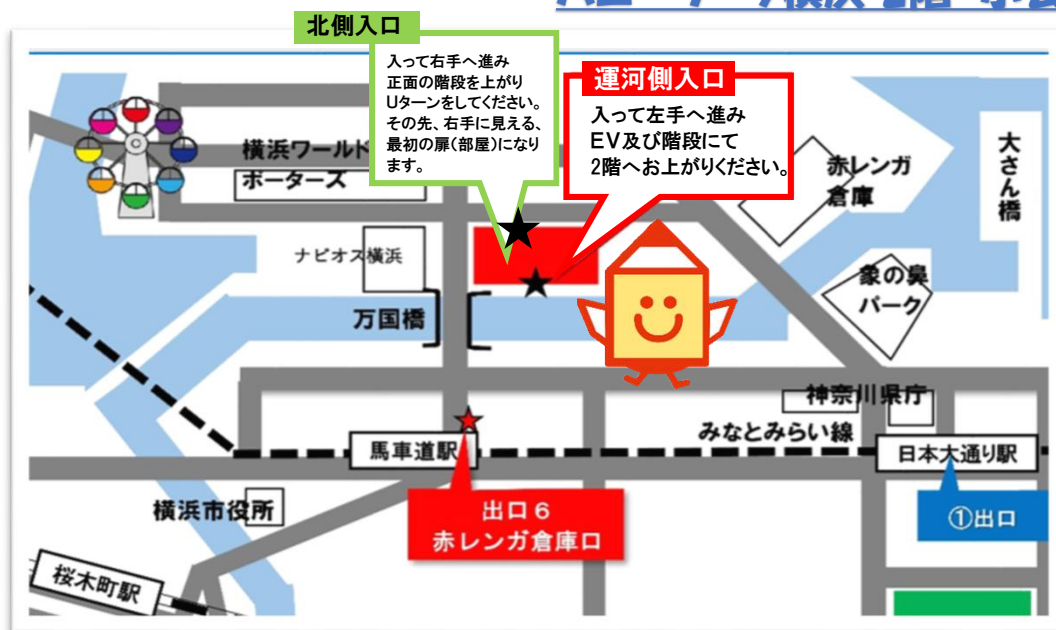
北側入口

入って右手へ進み 正面の階段を上がり Uターンをしてください。その先、右手に見える、最初の扉(部屋)になります。

運河側入口

入って左手へ進み EV及び階段にて 2階へお上がりください。

横浜ワールドポーターズ

赤レンガ倉庫

大さん橋

ナビオス横浜

象の鼻パーク

万国橋

神奈川県庁

みなとみらい線

馬車道駅

日本大通り駅

横浜市役所

出口６
赤レンガ倉庫口

①出口

桜木町駅